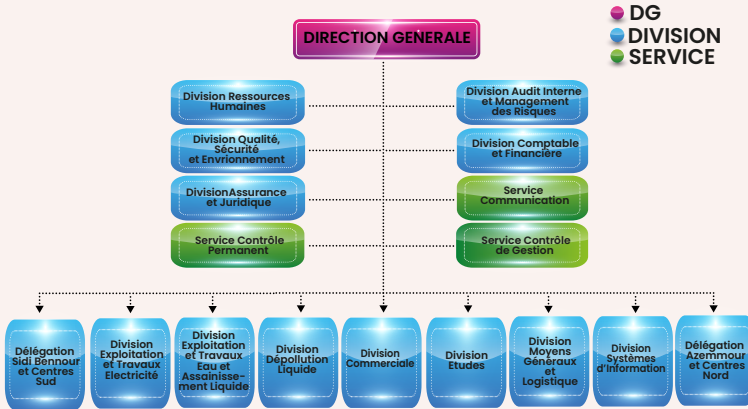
DG
DIVISION
SERVICE

DIRECTION GENERALE

Division Ressources Humaines

Division Audit Interne et Management des Risques

Division Qualité, Sécurité et Envrionnement

Division Comptable et Financière

DivisionAssurance et Juridique

Service Communication

Service Contrôle Permanent

Service Contrôle de Gestion

Délégation Sidi Bennour et Centres Sud

Division Exploitation et Travaux Electricité

Division Exploitation et Travaux Eau et Assainissement Liquide

Division Dépollution Liquide

Division Commerciale

Division Etudes

Division Moyens Généraux et Logistique

Division Systèmes d'Information

Délégation Azemmour et Centres Nord